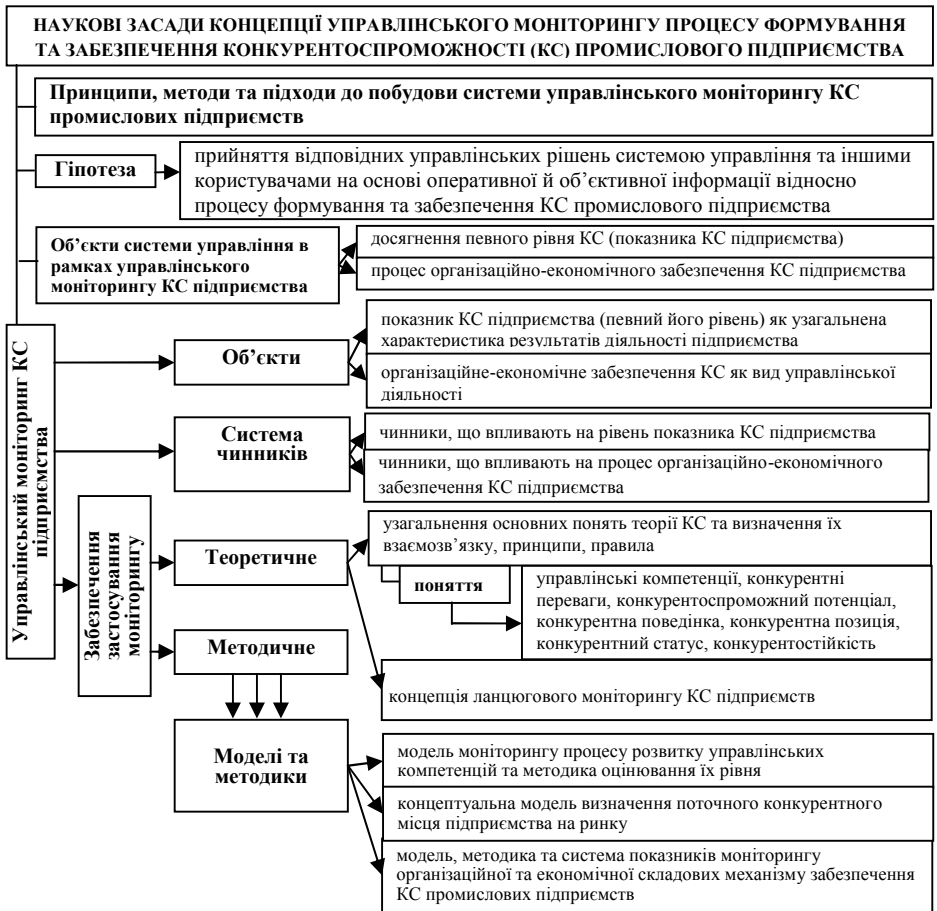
НАУКОВІ ЗАСАДИ КОНЦЕПЦІЇ УПРАВЛІНСЬКОГО МОНІТОРИНГУ ПРОЦЕСУ ФОРМУВАННЯ ТА ЗАБЕЗПЕЧЕННЯ КОНКУРЕНТОСПРОМОЖНОСТІ (КС) ПРОМИСЛОВОГО ПІДПРИЄМСТВА

Принципи, методи та підходи до побудови системи управлінського моніторингу КС промислових підприємств

Гіпотеза

прийняття відповідних управлінських рішень системою управління та іншими користувачами на основі оперативної й об'єктивної інформації відносно процесу формування та забезпечення КС промислового підприємства

Об'єкти системи управління в рамках управлінського моніторингу КС підприємства

досягнення певного рівня КС (показника КС підприємства)

процес організаційно-економічного забезпечення КС підприємства

Управлінський моніторинг КС підприємства

Об'єкти

показник КС підприємства (певний його рівень) як узагальнена характеристика результатів діяльності підприємства

організаційне-економічне забезпечення КС як вид управлінської діяльності

Система чинників

чинники, що впливають на рівень показника КС підприємства

чинники, що впливають на процес організаційно-економічного забезпечення КС підприємства

Забезпечення застосування моніторингу

Теоретичне

узагальнення основних понять теорії КС та визначення їх взаємозв'язку, принципи, правила

поняття

управлінські компетенції, конкурентні переваги, конкурентоспроможний потенціал, конкурентна поведінка, конкурентна позиція, конкурентний статус, конкурентостійкість

Методичне

концепція ланцюгового моніторингу КС підприємств

Моделі та методики

модель моніторингу процесу розвитку управлінських компетенцій та методика оцінювання їх рівня

концептуальна модель визначення поточного конкурентного місця підприємства на ринку

модель, методика та система показників моніторингу організаційної та економічної складових механізму забезпечення КС промислових підприємств